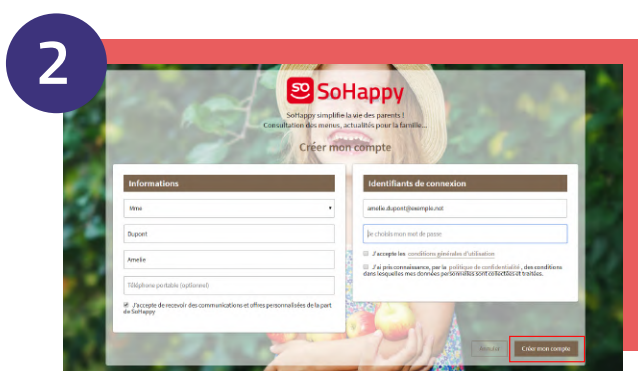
2

SO SoHappy

SoHappy simplifie la vie des parents !
Consultation des menus, actualités pour la famille...

Créer mon compte

Informations

Mme

Dupont

Amelie

Téléphone portable (optionnel)

J'accepte de recevoir des communications et offres personnalisées de la part de SoHappy

Identifiants de connexion

amelie.dupont@exemple.net

Je choisis mon mot de passe

J'accepte les conditions générales d'utilisation

J'ai pris connaissance, par la politique de confidentialité, des conditions dans lesquelles mes données personnelles sont collectées et traitées.

Annuler

Créer mon compte